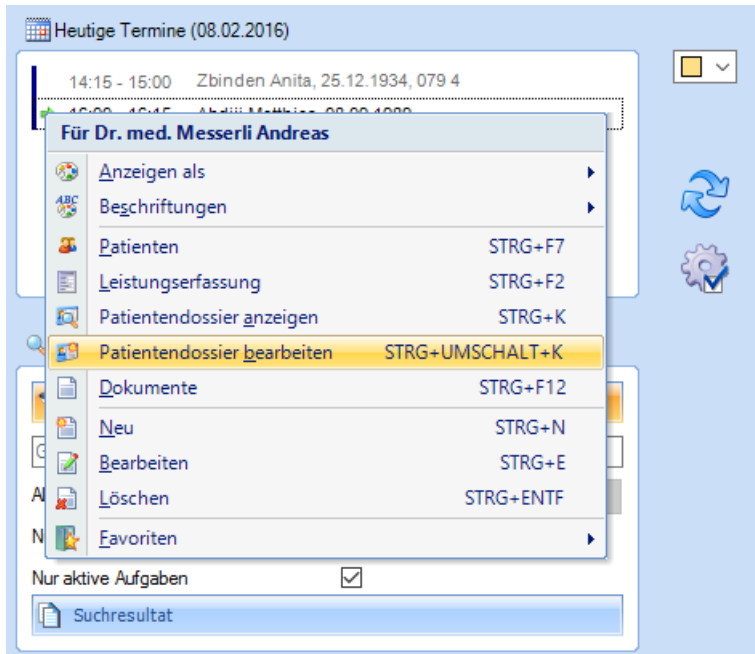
Heutige Termine (08.02.2016)

14:15 - 15:00 Zbinden Anita, 25.12.1934, 079 4

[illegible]

Für Dr. med. Messerli Andreas

Anzeigen als

Beschriftungen

Patienten STRG+F7

Leistungserfassung STRG+F2

Patientendossier anzeigen STRG+K

Patientendossier bearbeiten STRG+UMSCHALT+K

Dokumente STRG+F12

Neu STRG+N

Bearbeiten STRG+E

Löschen STRG+ENTF

Favoriten

G

Al

N

Nur aktive Aufgaben

Suchresultat